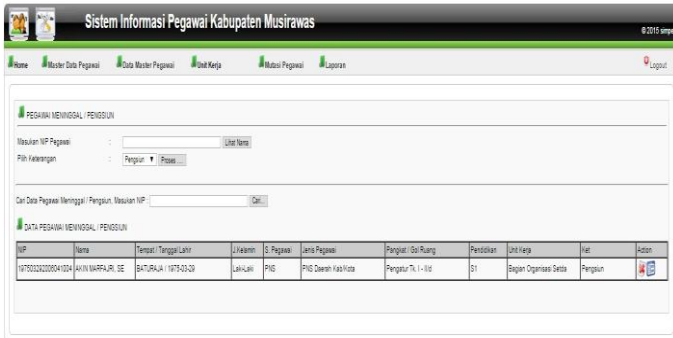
Sistem Informasi Pegawai Kabupaten Musirawas

©2015 simpe

Home Master Data Pegawai Data Master Pegawai Unit Kerja Mutasi Pegawai Laporan

Logout

PEGAWAI MENINGGAL / PENGSIUN

Masukan NIP Pegawai : Lihat Nama

Pilih Keterangan : Pengsiun Proses ...

Cari Data Pegawai Meninggal / Pengsiun, Masukan NIP : Cari...

DATA PEGAWAI MENINGGAL / PENGSIUN

| NIP | Nama | Tempat / Tanggal Lahir | J.Kelamin | S. Pegawai | Jenis Pegawai | Pangkat / Gol Ruang | Pendidikan | Unit Kerja | Ket | Action |
|---|---|---|---|---|---|---|---|---|---|---|
| 197503292006041004 | AKIN MARFAJRI, SE | BATURAJA / 1975-03-29 | Laki-Laki | PNS | PNS Daerah Kab/Kota | Pengatur Tk. I - II/d | S1 | Bagian Organisasi Setda | Pengsiun | |